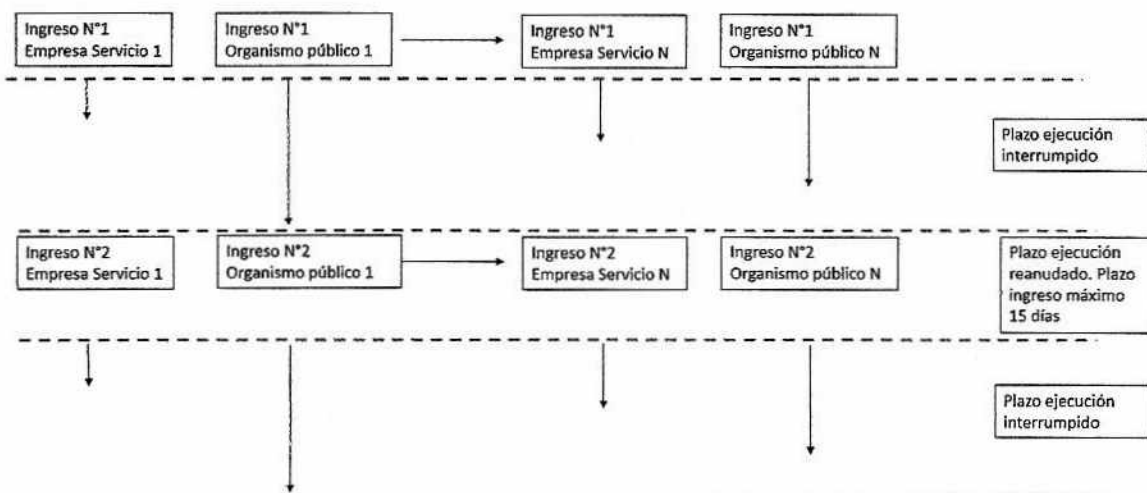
Ingreso N°1
Empresa Servicio 1

Ingreso N°1
Organismo público 1

Ingreso N°1
Empresa Servicio N

Ingreso N°1
Organismo público N

Plazo ejecución interrumpido

Ingreso N°2
Empresa Servicio 1

Ingreso N°2
Organismo público 1

Ingreso N°2
Empresa Servicio N

Ingreso N°2
Organismo público N

Plazo ejecución reanudado. Plazo ingreso máximo 15 días

Plazo ejecución interrumpido